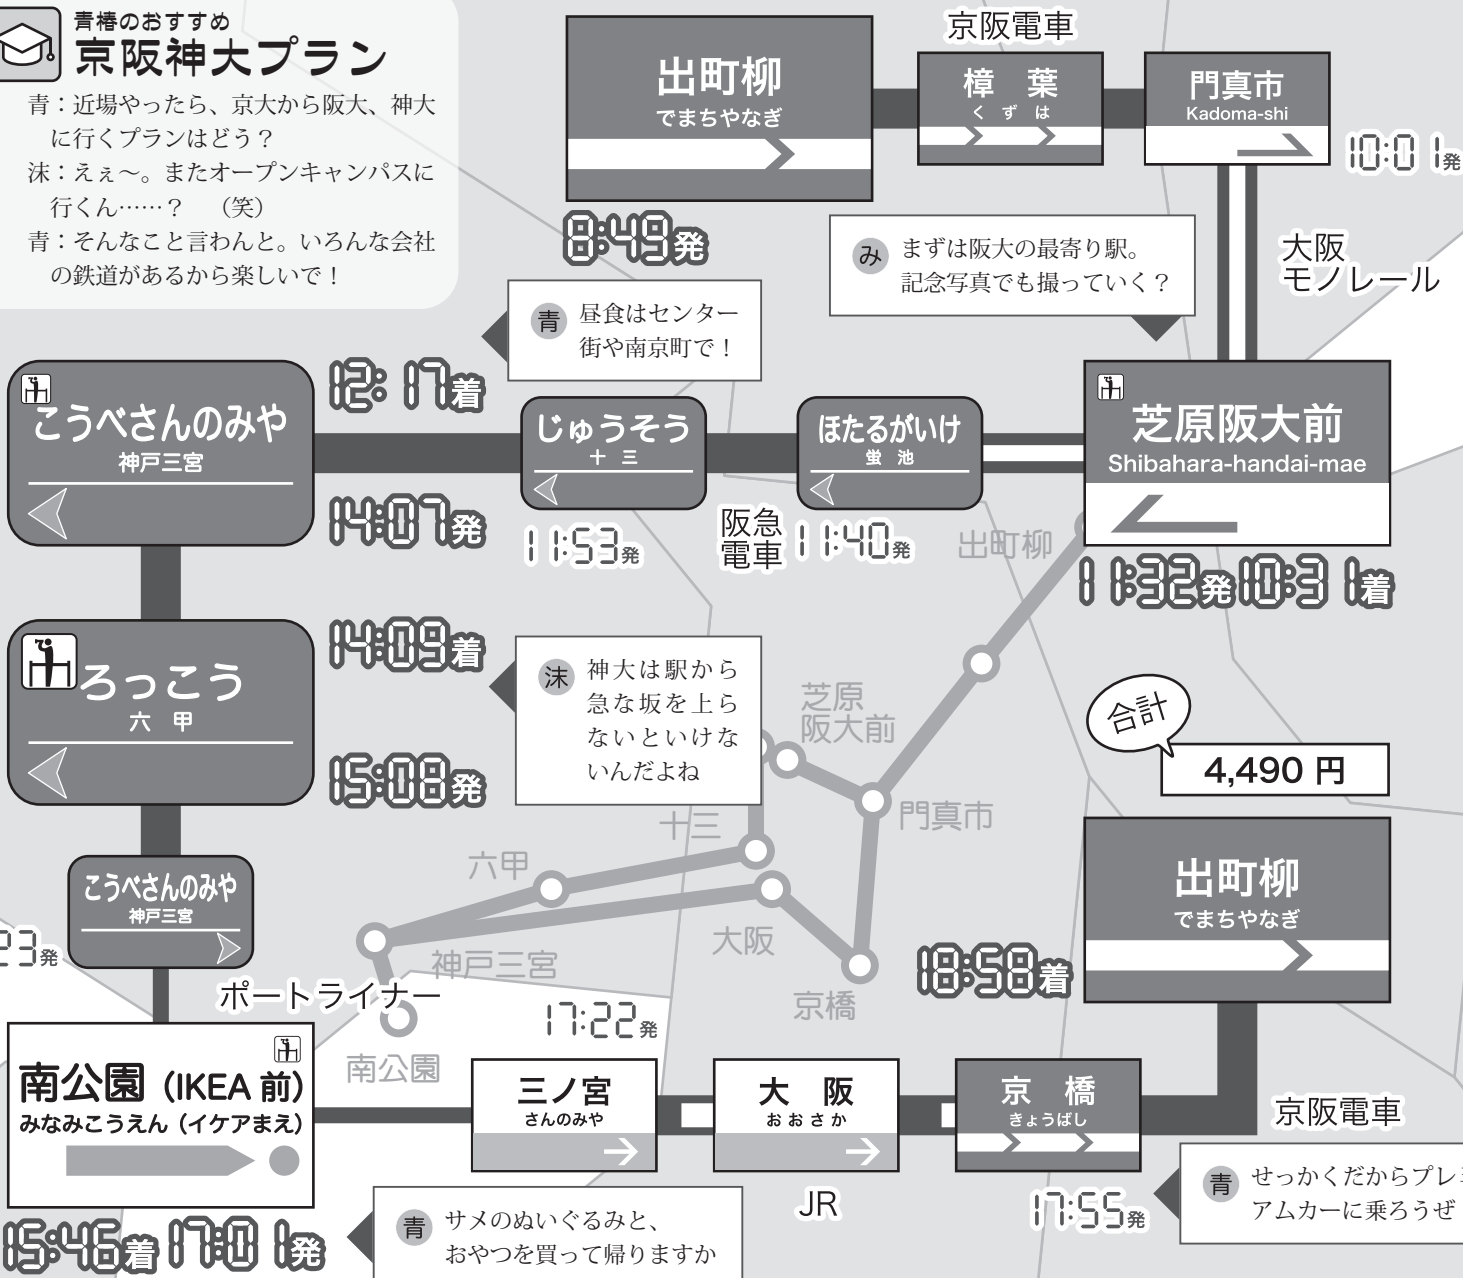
青椿のおすすめ
京阪神大プラン

青：近場やったら、京大から阪大、神大に行くプランはどう？
沫：えぇ〜。またオープンキャンパスに行くん……？　(笑)
青：そんなこと言わんと。いろんな会社の鉄道があるから楽しいで！

出町柳
でまちやなぎ
8:49発

京阪電車
樟葉
くずは

門真市
Kadoma-shi
10:01発

大阪モノレール

み　まずは阪大の最寄り駅。記念写真でも撮っていく？

芝原阪大前
Shibahara-handai-mae
11:32発　10:31着

青　昼食はセンター街や南京町で！

12:17着
こうべさんのみや
神戸三宮
14:07発

じゅうそう
十三
11:53発

阪急電車

ほたるがいけ
蛍池
11:40発

出町柳

14:09着
ろっこう
六甲
15:08発

沫　神大は駅から急な坂を上らないといけないんだよね

芝原阪大前
門真市
十三
六甲
大阪
神戸三宮
京橋
南公園
ポートライナー

合計
4,490 円

出町柳
でまちやなぎ
18:58着

こうべさんのみや
神戸三宮
23発

南公園 (IKEA 前)
みなみこうえん (イケアまえ)
15:46着　17:01発

17:22発

三ノ宮
さんのみや

大　阪
おおさか

JR

京　橋
きょうばし
17:55発

京阪電車

青　せっかくだからプレ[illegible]アムカーに乗ろうぜ

青　サメのぬいぐるみと、おやつを買って帰りますか